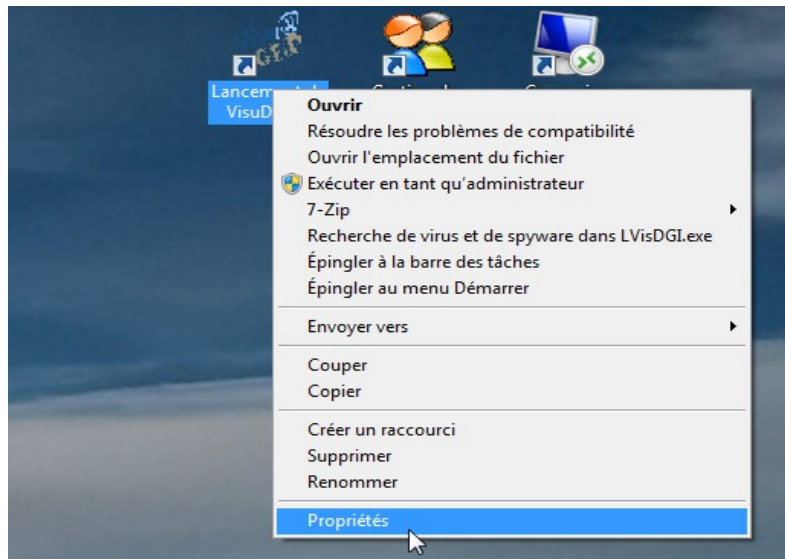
Lancem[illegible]
VisuD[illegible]

Ouvrir
Résoudre les problèmes de compatibilité
Ouvrir l'emplacement du fichier
Exécuter en tant qu'administrateur
7-Zip
Recherche de virus et de spyware dans LVisDGI.exe
Épingler à la barre des tâches
Épingler au menu Démarrer
Envoyer vers
Couper
Copier
Créer un raccourci
Supprimer
Renommer
Propriétés